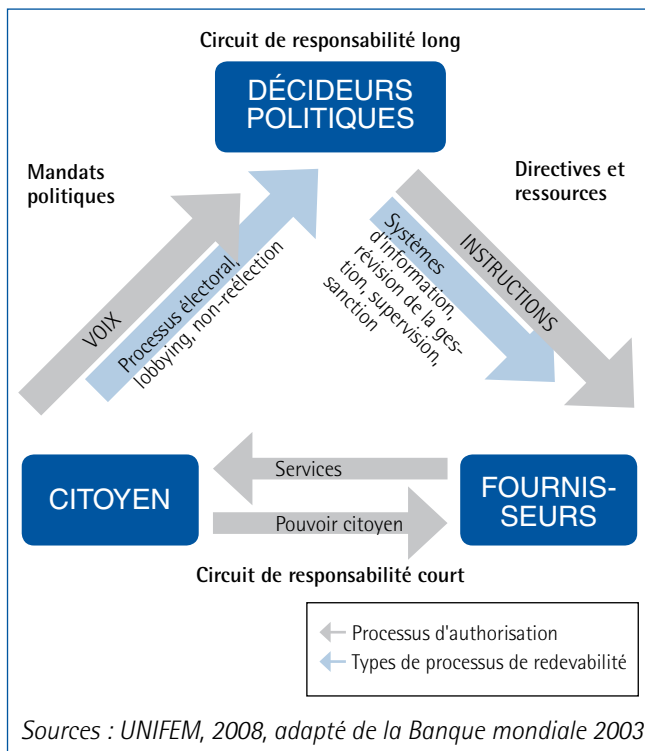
Circuit de responsabilité long

DÉCIDEURS POLITIQUES

Mandats politiques

Directives et ressources

VOIX

Processus électoral, lobbying, non-réélection

Systèmes d'information, révision de la gestion, supervision, sanction

INSTRUCTIONS

CITOYEN

Services

Pouvoir citoyen

FOURNISSEURS

Circuit de responsabilité court

Processus d'authorisation

Types de processus de redevabilité

Sources : UNIFEM, 2008, adapté de la Banque mondiale 2003